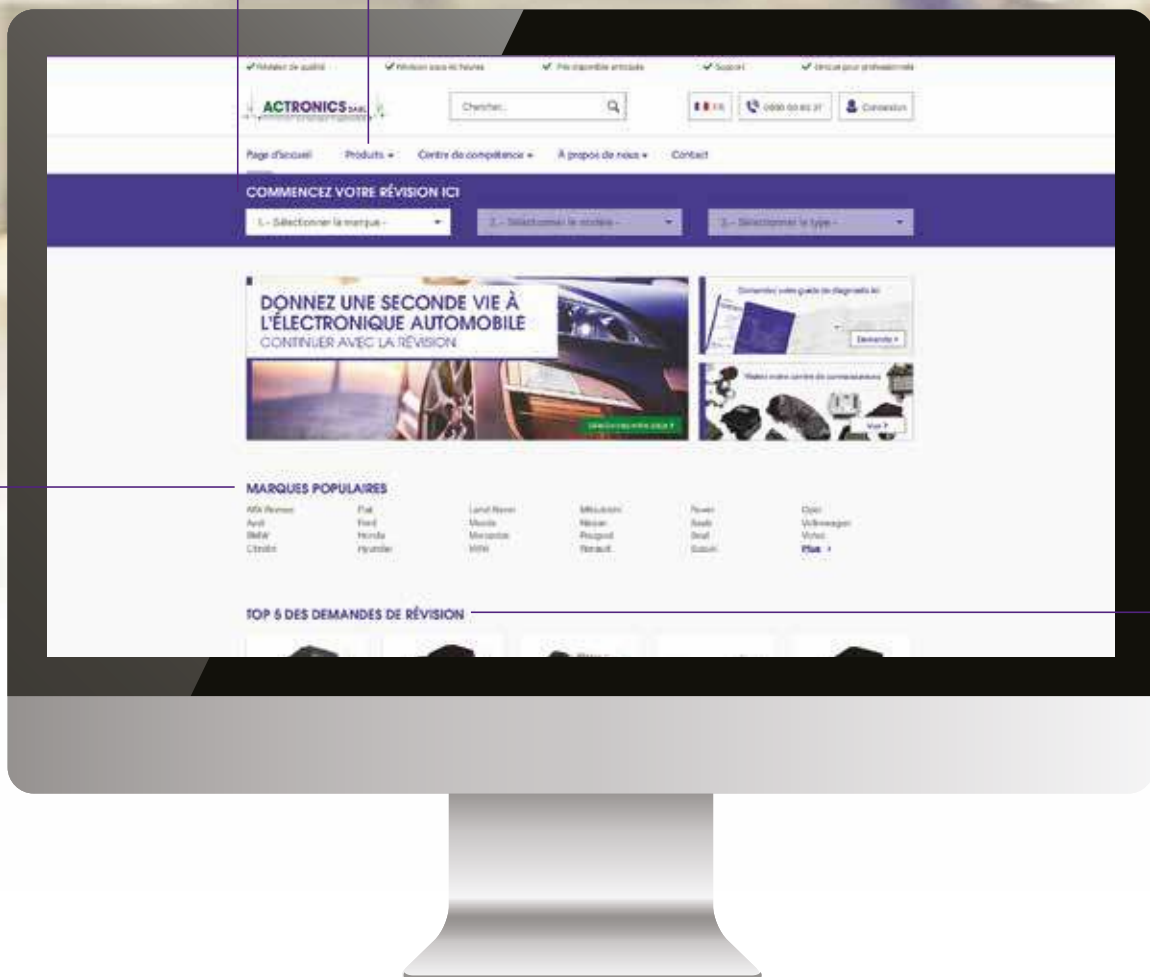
✔ Réviseur de qualité ✔ Révision sous 48 heures ✔ Prix disponible en ligne ✔ Support ✔ Unique pour professionnels

ACTRONICS SARL

Chercher...

FR

0800 00 80 37

Connexion

Page d'accueil Produits ▾ Centre de compétence ▾ À propos de nous ▾ Contact

COMMENCEZ VOTRE RÉVISION ICI

1. - Sélectionner la marque -

2. - Sélectionner le modèle -

3. - Sélectionner le type -

DONNEZ UNE SECONDE VIE À L'ÉLECTRONIQUE AUTOMOBILE
CONTINUER AVEC LA RÉVISION

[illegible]

Demandez votre guide de diagnostic ici

Demande ›

Visitez notre centre de connaissances

Voir ›

MARQUES POPULAIRES

| Alfa Romeo | Fiat | Land Rover | Mitsubishi | Rover | Opel |
|---|---|---|---|---|---|
| Audi | Ford | Mazda | Nissan | Saab | Volkswagen |
| BMW | Honda | Mercedes | Peugeot | Seat | Volvo |
| Citroën | Hyundai | MINI | Renault | Suzuki | Plus › |

TOP 5 DES DEMANDES DE RÉVISION